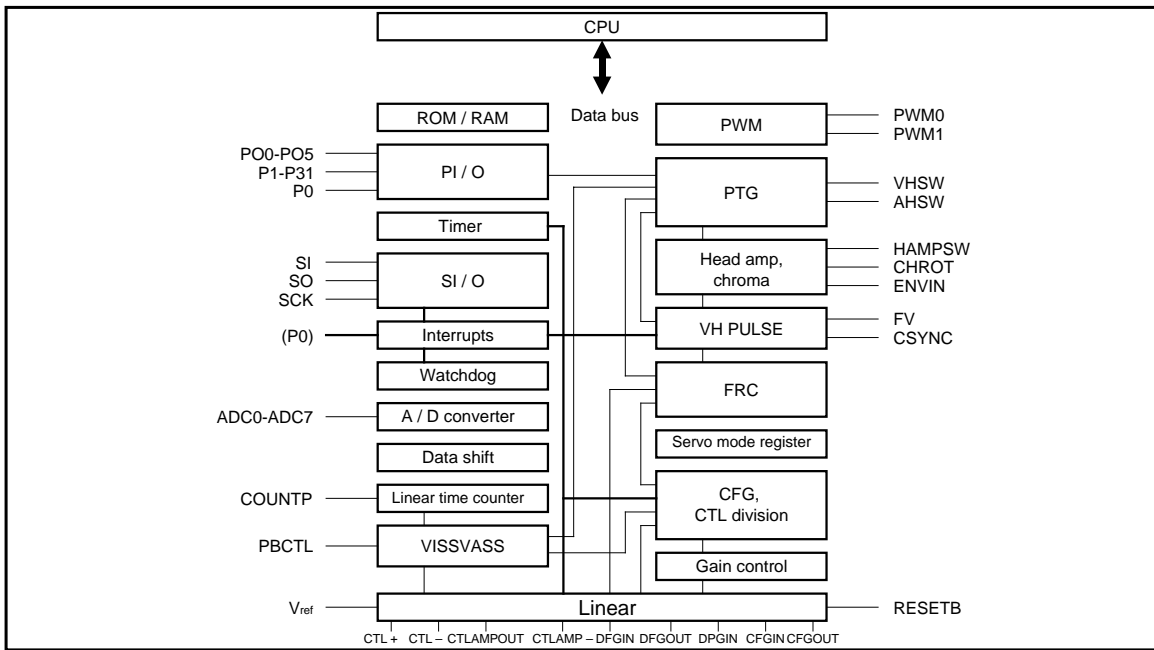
CPU

Data bus

ROM / RAM

PWM

PWM0
PWM1

PO0-PO5
P1-P31
P0

PI / O

PTG

VHSW
AHSW

Timer

Head amp, chroma

HAMPSW
CHROT
ENVIN

SI
SO
SCK

SI / O

(P0)

Interrupts

VH PULSE

FV
CSYNC

Watchdog

FRC

ADC0-ADC7

A / D converter

Servo mode register

Data shift

COUNTP

Linear time counter

CFG, CTL division

PBCTL

VISSVASS

Gain control

V$_{ref}$

Linear

RESETB

CTL + CTL – CTLAMPOUT CTLAMP – DFGIN DFGOUT DPGIN CFGIN CFGOUT